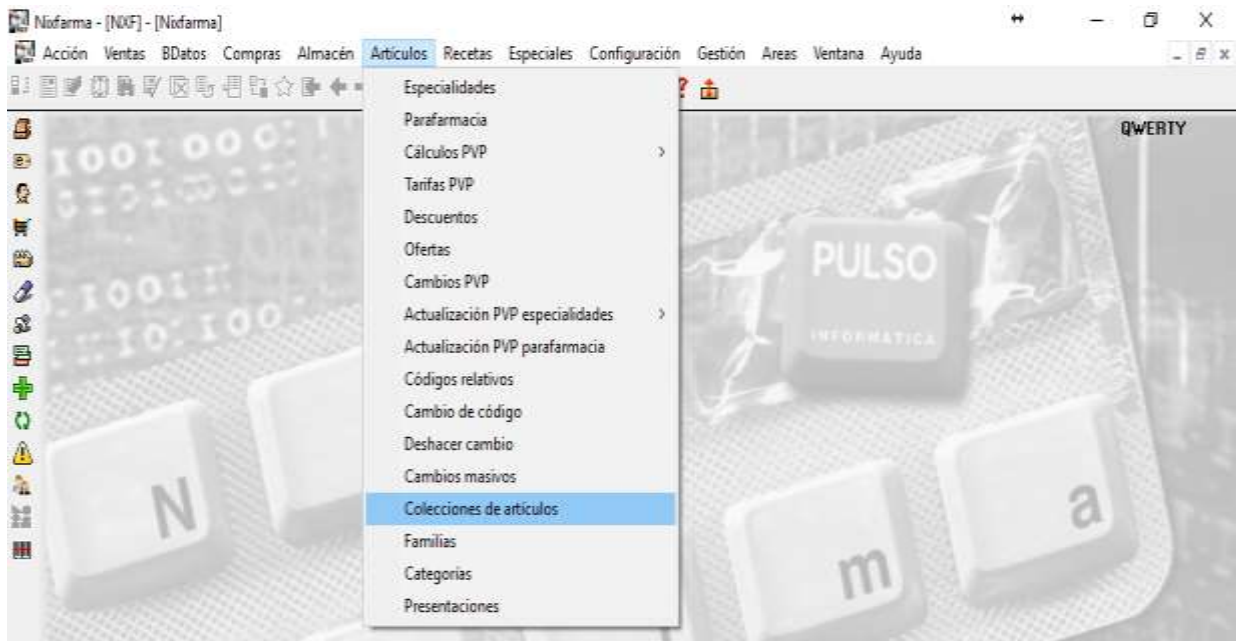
Nixfarma - [NXF] - [Nixfarma]

Acción Ventas BDatos Compras Almacén Artículos Recetas Especiales Configuración Gestión Areas Ventana Ayuda

Especialidades
Parafarmacia
Cálculos PVP
Tarifas PVP
Descuentos
Ofertas
Cambios PVP
Actualización PVP especialidades
Actualización PVP parafarmacia
Códigos relativos
Cambio de código
Deshacer cambio
Cambios masivos
Colecciones de artículos
Familias
Categorías
Presentaciones

QWERTY

PULSO
INFORMATICA

N
m
a